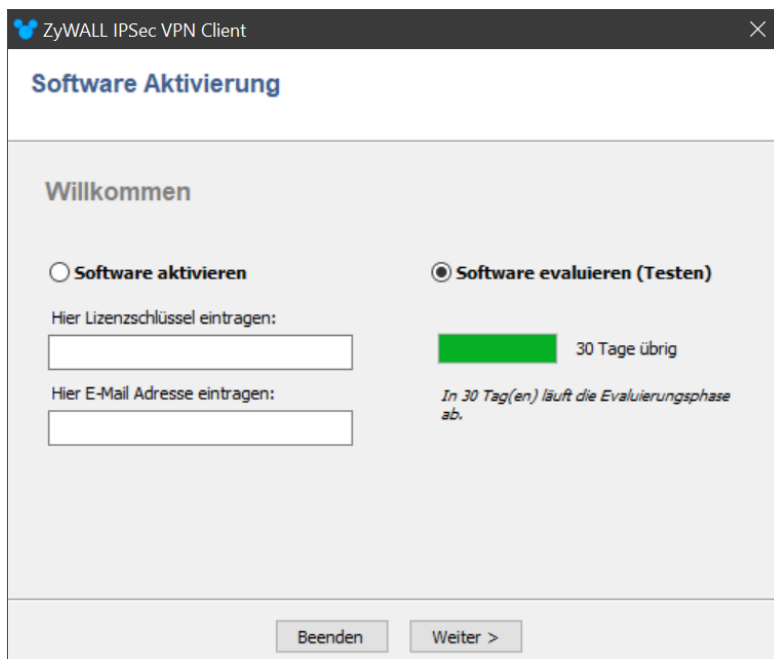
ZyWALL IPSec VPN Client

Software Aktivierung

Willkommen

Software aktivieren

Hier Lizenzschlüssel eintragen:

Hier E-Mail Adresse eintragen:

Software evaluieren (Testen)

30 Tage übrig

In 30 Tag(en) läuft die Evaluierungsphase ab.

Beenden

Weiter >